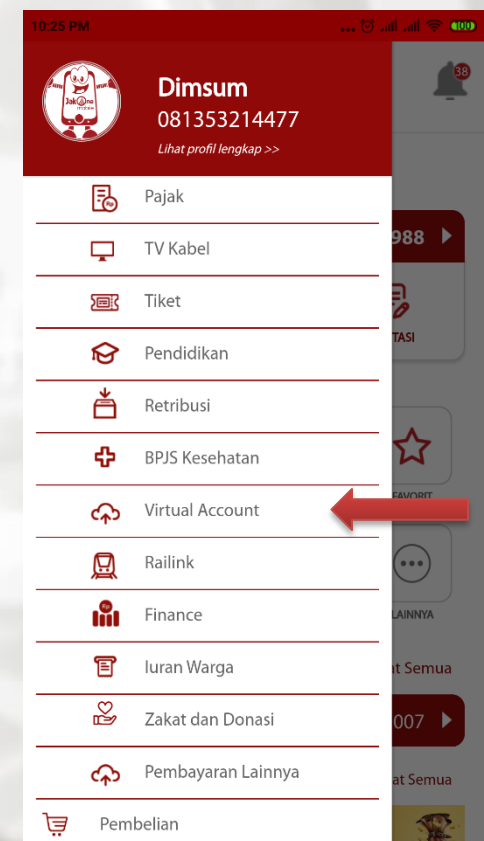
10:25 PM

100

Dimsum
081353214477
Lihat profil lengkap >>

38

Pajak
TV Kabel
Tiket
Pendidikan
Retribusi
BPJS Kesehatan
Virtual Account
Railink
Finance
Iuran Warga
Zakat dan Donasi
Pembayaran Lainnya
Pembelian

988
TASI
FAVORIT
LAINNYA
at Semua
007
at Semua